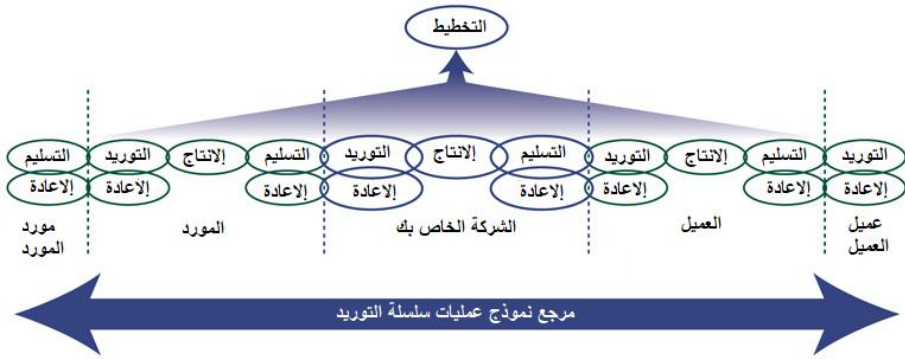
التخطيط

التسليم
الإعادة

التوريد
الإعادة

الإنتاج

التسليم
الإعادة

التوريد
الإعادة

الإنتاج

التسليم
الإعادة

التوريد
الإعادة

الإنتاج

التسليم
الإعادة

التوريد
الإعادة

مورد المورد

المورد

الشركة الخاص بك

العميل

عميل العميل

مرجع نموذج عمليات سلسلة التوريد